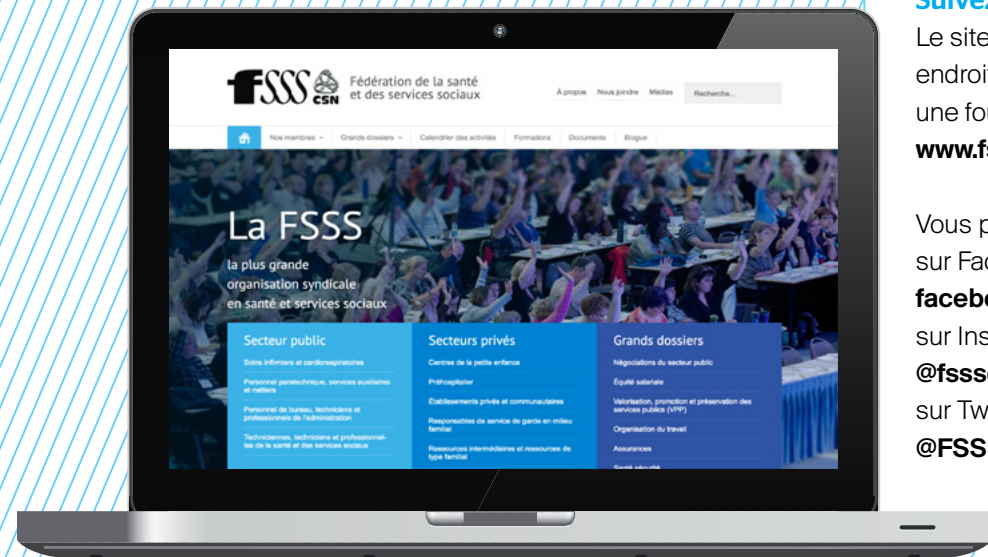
FSSS CSN Fédération de la santé et des services sociaux

À propos Nous joindre Médias Recherche...

Nos membres Grands dossiers Calendrier des activités Formations Documents Blogue

La FSSS

la plus grande organisation syndicale en santé et services sociaux

Secteur public

Soins infirmiers et cardiorespiratoires

Personnel paratechnique, services auxiliaires et métiers

Personnel de bureau, techniciens et professionnels de l'administration

Techniciennes, techniciens et professionnelles de la santé et des services sociaux

Secteurs privés

Centres de la petite enfance

Préhospitalier

Établissements privés et communautaires

Responsables de service de garde en milieu familial

Ressources intermédiaires et ressources de type familial

Grands dossiers

Négociations du secteur public

Équité salariale

Valorisation, promotion et préservation des services publics (VPP)

Organisation du travail

Assurances

Santé sécurité

Suivez

Le site

endroit

une fo

www.f

Vous p

sur Fac

facebo

sur Ins

@fsss

sur Tw

@FSS